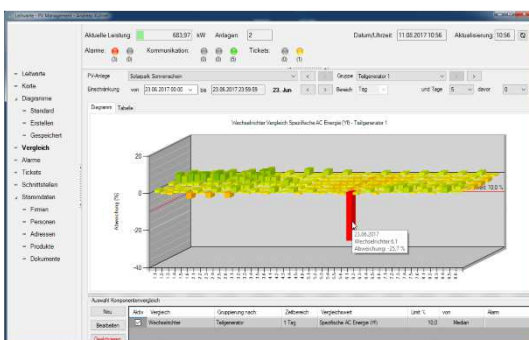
Aktuelle Leistung 683,97 kW Anlagen 2 Datum/Uhrzeit 11.08.2017 10:56 Aktualisierung 10:56

Alarme: (3) (0) Kommunikation: (0) (0) (5) Tickets: (0) (1)

- Leitwarte
- Karte
- Diagramme
- Standard
- Erstellen
- Gespeichert
- Vergleich
- Alarme
- Tickets
- Schnittstellen
- Stammdaten
- Firmen
- Personen
- Adressen
- Produkte
- Dokumente

PV-Anlage Solarpark Sonnenschein Gruppe Teilgenerator 1

Einschränkung von 23.06.2017 00:00 bis 23.06.2017 23:59:59 23. Jun Bereich Tag und Tage 5 davor 0

Diagramm Tabelle

Wechselrichter Vergleich Spezifische AC Energie (YF) - Teilgenerator 1

20

0

-20

-40

Abweichung [%]

Max: 10,0 %

23.06.2017
Wechselrichter 6.1
Abweichung: -25,7 %

Auswahl Komponentenvergleich

| | Aktiv | Vergleich | Gruppierung nach | Zeitbereich | Vergleichswert | Limit % | von | Alarm |
|---|---|---|---|---|---|---|---|---|
| Neu | | | | | | | | |
| Bearbeiten | ☑ | Wechselrichter | Teilgenerator | 1 Tag | Spezifische AC Energie (YF) | 10,0 | Median | |
| Duplizieren | | | | | | | | |